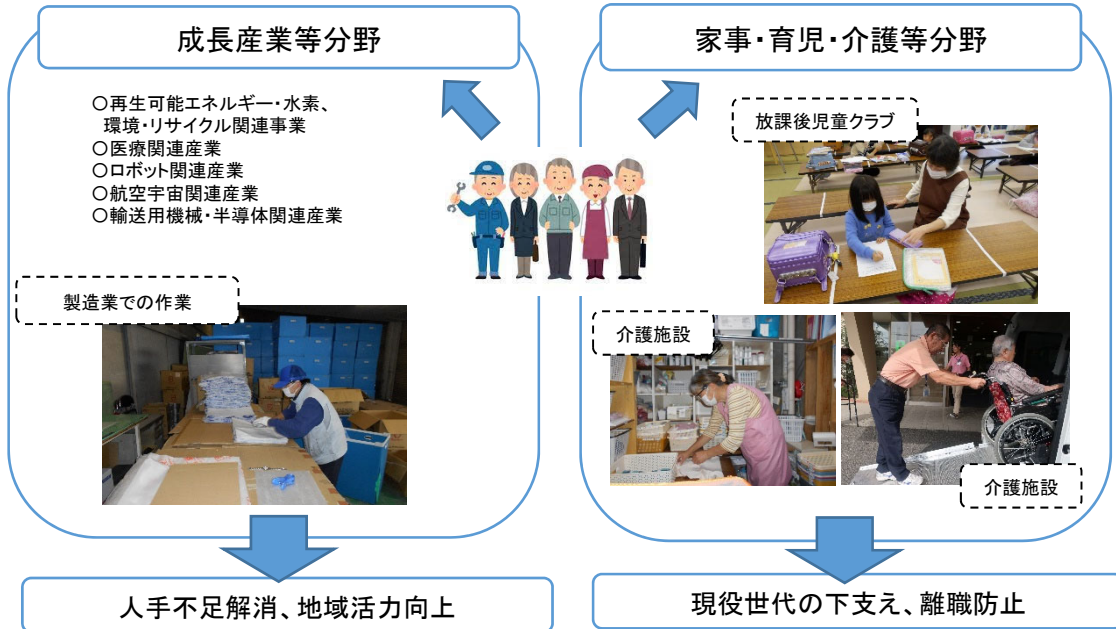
成長産業等分野

〇再生可能エネルギー・水素、環境・リサイクル関連事業
〇医療関連産業
〇ロボット関連産業
〇航空宇宙関連産業
〇輸送用機械・半導体関連産業

製造業での作業

家事・育児・介護等分野

放課後児童クラブ

介護施設

介護施設

人手不足解消、地域活力向上

現役世代の下支え、離職防止